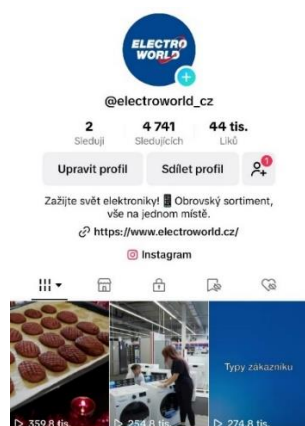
ELECTRO WORLD

@electroworld_cz

2
Sleduji

4 741
Sledujících

44 tis.
Líků

Upravit profil

Sdílet profil

1

Zažijte svět elektroniky! Obrovský sortiment, vše na jednom místě.

https://www.electroworld.cz/

Instagram

359,8 tis.

254,8 tis.

Typy zákazníků

274,8 tis.